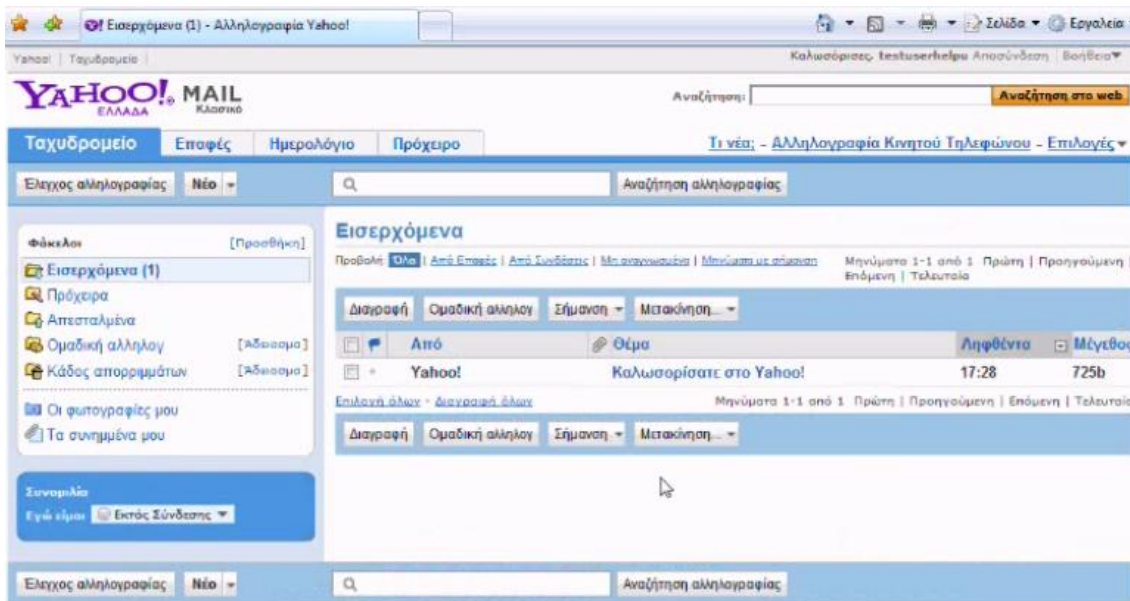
Εισερχόμενα (1) - Αλληλογραφία Yahoo!

Σελίδα ▾ Εργαλεία

Yahoo! | Ταχυδρομείο

Καλωσόρισες, testuserhelpu Αποσύνδεση | Βοήθεια ▾

YAHOO! ΕΛΛΑΔΑ MAIL Κλασικό

Αναζήτηση:

Αναζήτηση στο web

Ταχυδρομείο | Επαφές | Ημερολόγιο | Πρόχειρο

Τι νέα; - Αλληλογραφία Κινητού Τηλεφώνου - Επιλογές ▾

Έλεγχος αλληλογραφίας | Νέο ▾

Αναζήτηση αλληλογραφίας

Φάκελοι [Προσθήκη]

Εισερχόμενα (1)
Πρόχειρα
Απεσταλμένα
Ομαδική αλληλογ [Άδειασμα]
Κάδος απορριμμάτων [Άδειασμα]
Οι φωτογραφίες μου
Τα συνημμένα μου

Συνομιλία
Εγώ είμαι: Εκτός Σύνδεσης ▾

Εισερχόμενα

Προβολή: Όλα | Από Επαφές | Από Συνδέσεις | Μη αναγνωσμένα | Μηνύματα με σήμανση

Μηνύματα 1-1 από 1 Πρώτη | Προηγούμενη | Επόμενη | Τελευταία

Διαγραφή | Ομαδική αλληλογ | Σήμανση ▾ | Μετακίνηση... ▾

| | Από | Θέμα | Ληφθέντα | Μέγεθος |
|---|---|---|---|---|
| | Yahoo! | Καλωσορίσατε στο Yahoo! | 17:28 | 725b |

Επιλογή όλων - Διαγραφή όλων

Μηνύματα 1-1 από 1 Πρώτη | Προηγούμενη | Επόμενη | Τελευταία

Διαγραφή | Ομαδική αλληλογ | Σήμανση ▾ | Μετακίνηση... ▾

Έλεγχος αλληλογραφίας | Νέο ▾

Αναζήτηση αλληλογραφίας